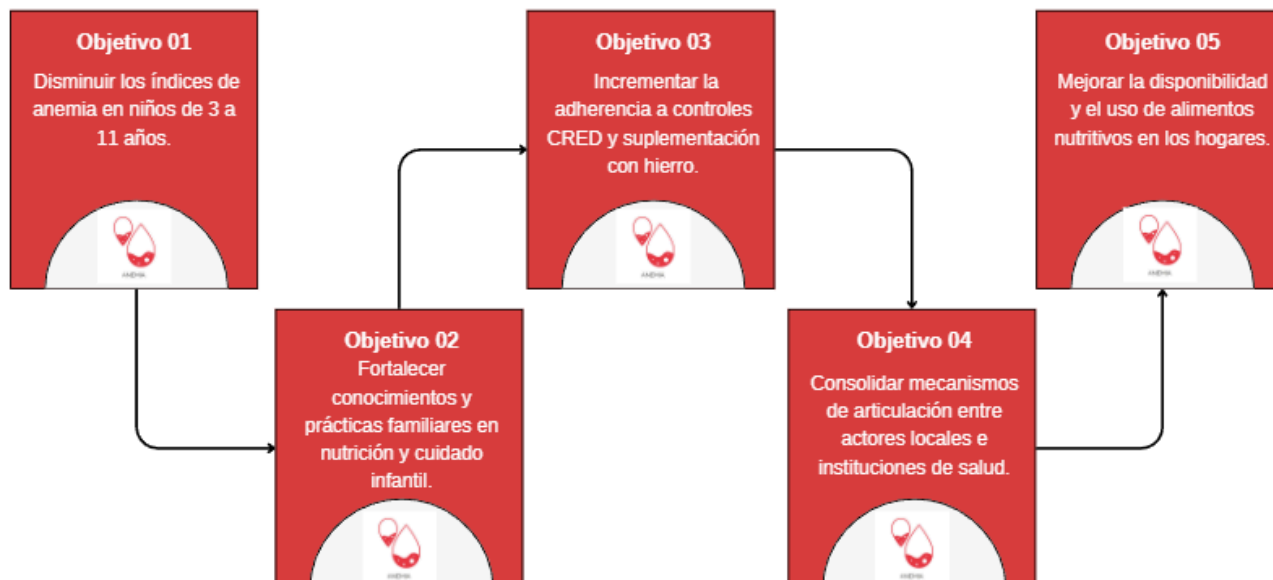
Objetivo 01

Disminuir los índices de anemia en niños de 3 a 11 años.

ANEMIA

Objetivo 02

Fortalecer conocimientos y prácticas familiares en nutrición y cuidado infantil.

ANEMIA

Objetivo 03

Incrementar la adherencia a controles CRED y suplementación con hierro.

ANEMIA

Objetivo 04

Consolidar mecanismos de articulación entre actores locales e instituciones de salud.

ANEMIA

Objetivo 05

Mejorar la disponibilidad y el uso de alimentos nutritivos en los hogares.

ANEMIA